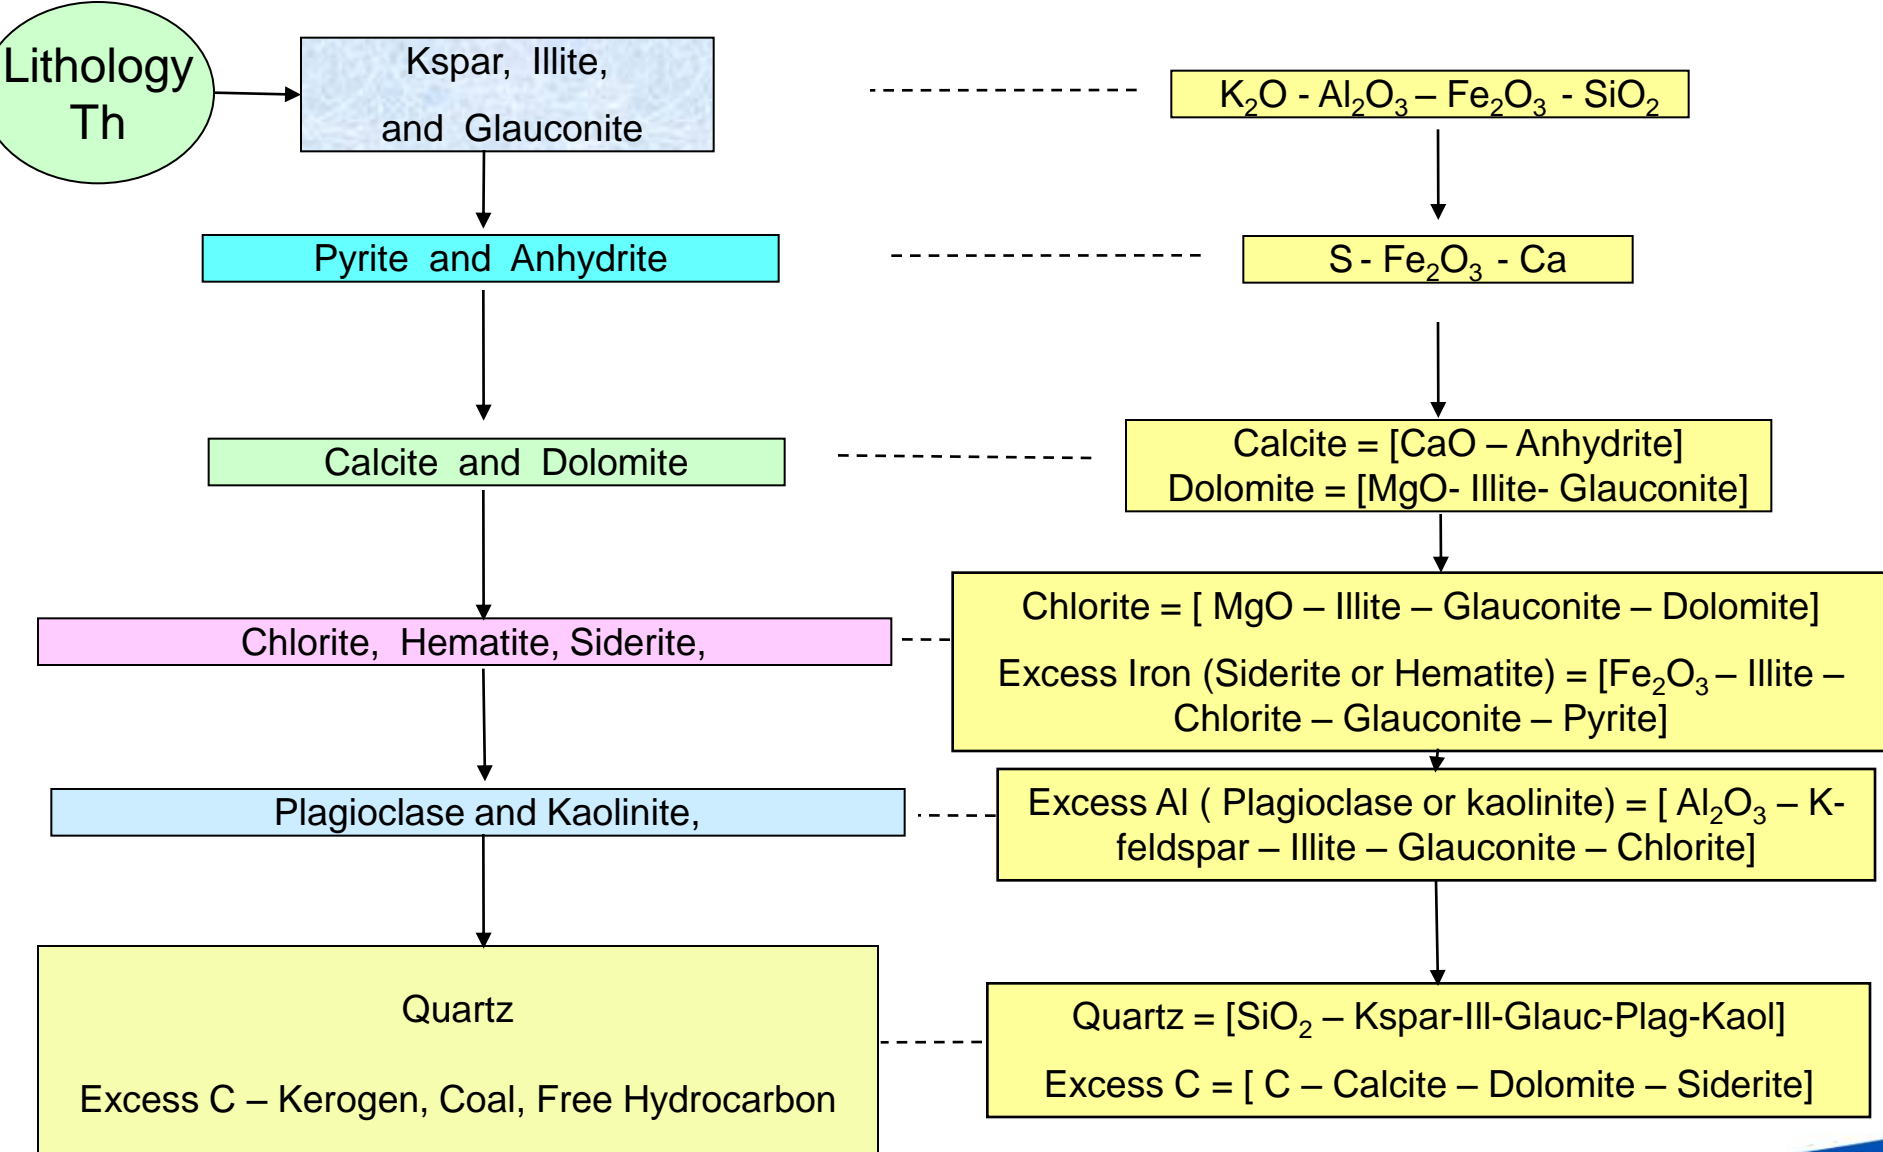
Lithology Th

Kspar, Illite, and Glauconite

$K_2O$ - $Al_2O_3$ – $Fe_2O_3$ - $SiO_2$

Pyrite and Anhydrite

S - $Fe_2O_3$ - Ca

Calcite and Dolomite

Calcite = [CaO – Anhydrite]
Dolomite = [MgO- Illite- Glauconite]

Chlorite, Hematite, Siderite,

Chlorite = [ MgO – Illite – Glauconite – Dolomite]

Excess Iron (Siderite or Hematite) = [$Fe_2O_3$ – Illite – Chlorite – Glauconite – Pyrite]

Plagioclase and Kaolinite,

Excess Al ( Plagioclase or kaolinite) = [ $Al_2O_3$ – K-feldspar – Illite – Glauconite – Chlorite]

Quartz

Excess C – Kerogen, Coal, Free Hydrocarbon

Quartz = [$SiO_2$ – Kspar-Ill-Glauc-Plag-Kaol]

Excess C = [ C – Calcite – Dolomite – Siderite]